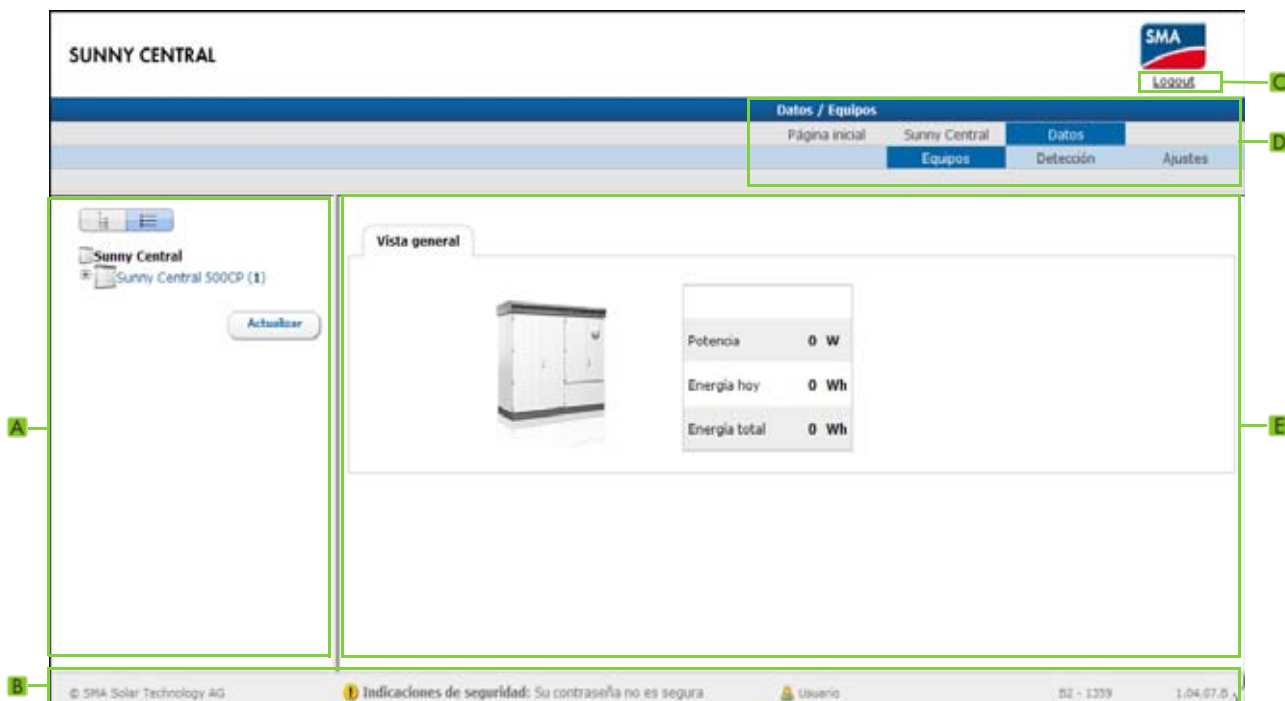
SUNNY CENTRAL

SMA

Logout

C

Datos / Equipos

Página inicial Sunny Central Datos

Equipos Detección Ajustes

D

Sunny Central

Sunny Central 500CP (1)

Actualizar

A

Vista general

| | |
|---|---|
| Potencia | 0 W |
| Energía hoy | 0 Wh |
| Energía total | 0 Wh |

E

B

© SMA Solar Technology AG

Indicaciones de seguridad: Su contraseña no es segura

Usuario

B2 - 1359

1.04.07.B